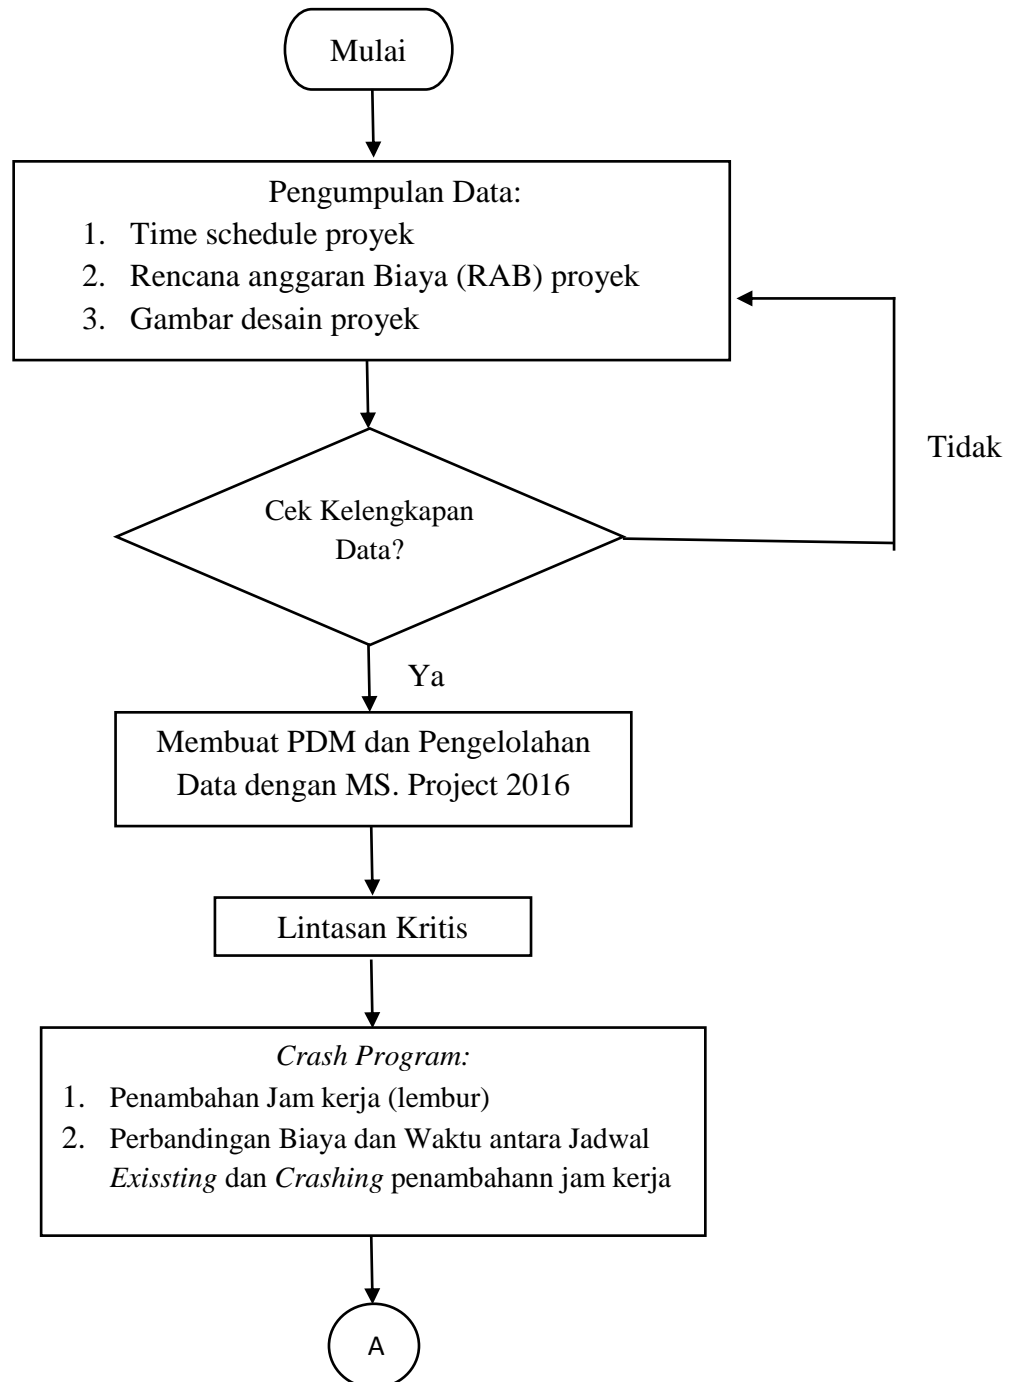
Mulai

Pengumpulan Data:
1. Time schedule proyek
2. Rencana anggaran Biaya (RAB) proyek
3. Gambar desain proyek

Tidak

Cek Kelengkapan Data?

Ya

Membuat PDM dan Pengelolahan Data dengan MS. Project 2016

Lintasan Kritis

*Crash Program:*
1. Penambahan Jam kerja (lembur)
2. Perbandingan Biaya dan Waktu antara Jadwal *Exissting* dan *Crashing* penambahann jam kerja

A